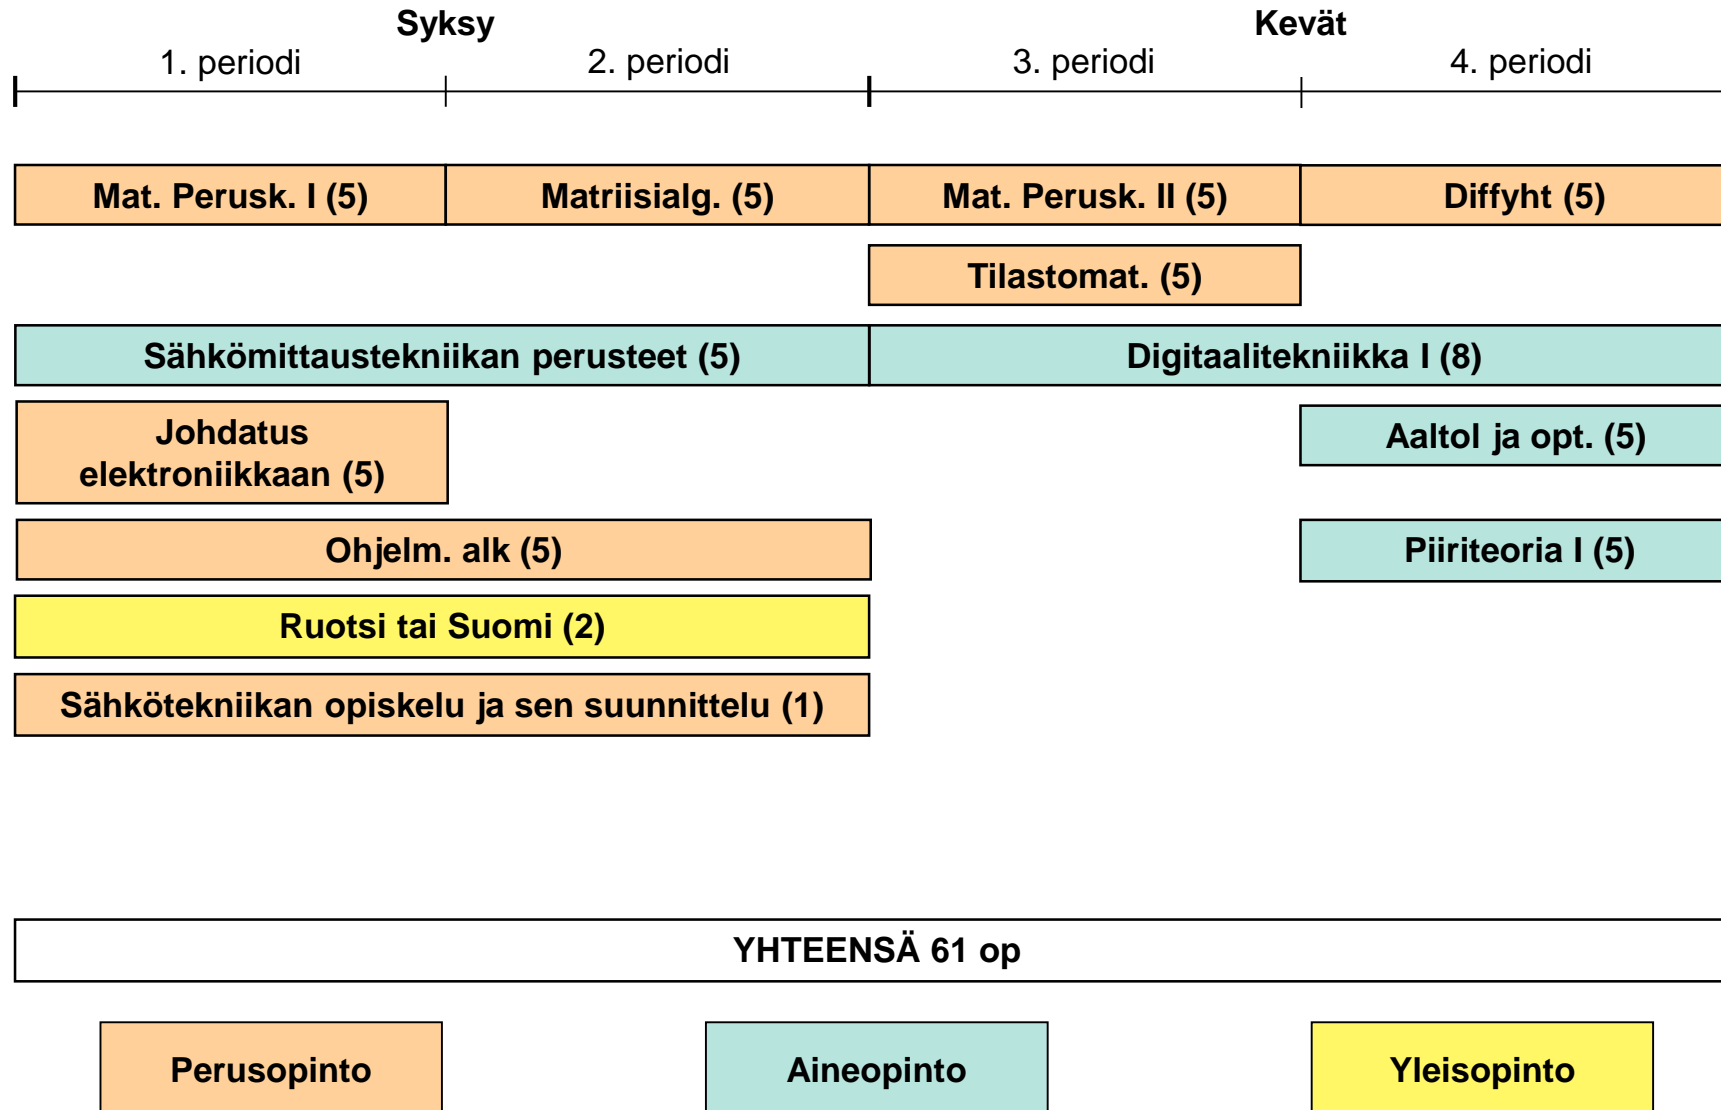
Syksy

Kevät

1. periodi

2. periodi

3. periodi

4. periodi

Mat. Perusk. I (5)

Matriisialg. (5)

Mat. Perusk. II (5)

Diffyht (5)

Tilastomat. (5)

Sähkömittaustekniikan perusteet (5)

Digitaalitekniikka I (8)

Johdatus elektroniikkaan (5)

Aaltol ja opt. (5)

Ohjelm. alk (5)

Piiriteoria I (5)

Ruotsi tai Suomi (2)

Sähkötekniikan opiskelu ja sen suunnittelu (1)

YHTEENSÄ 61 op

Perusopinto

Aineopinto

Yleisopinto